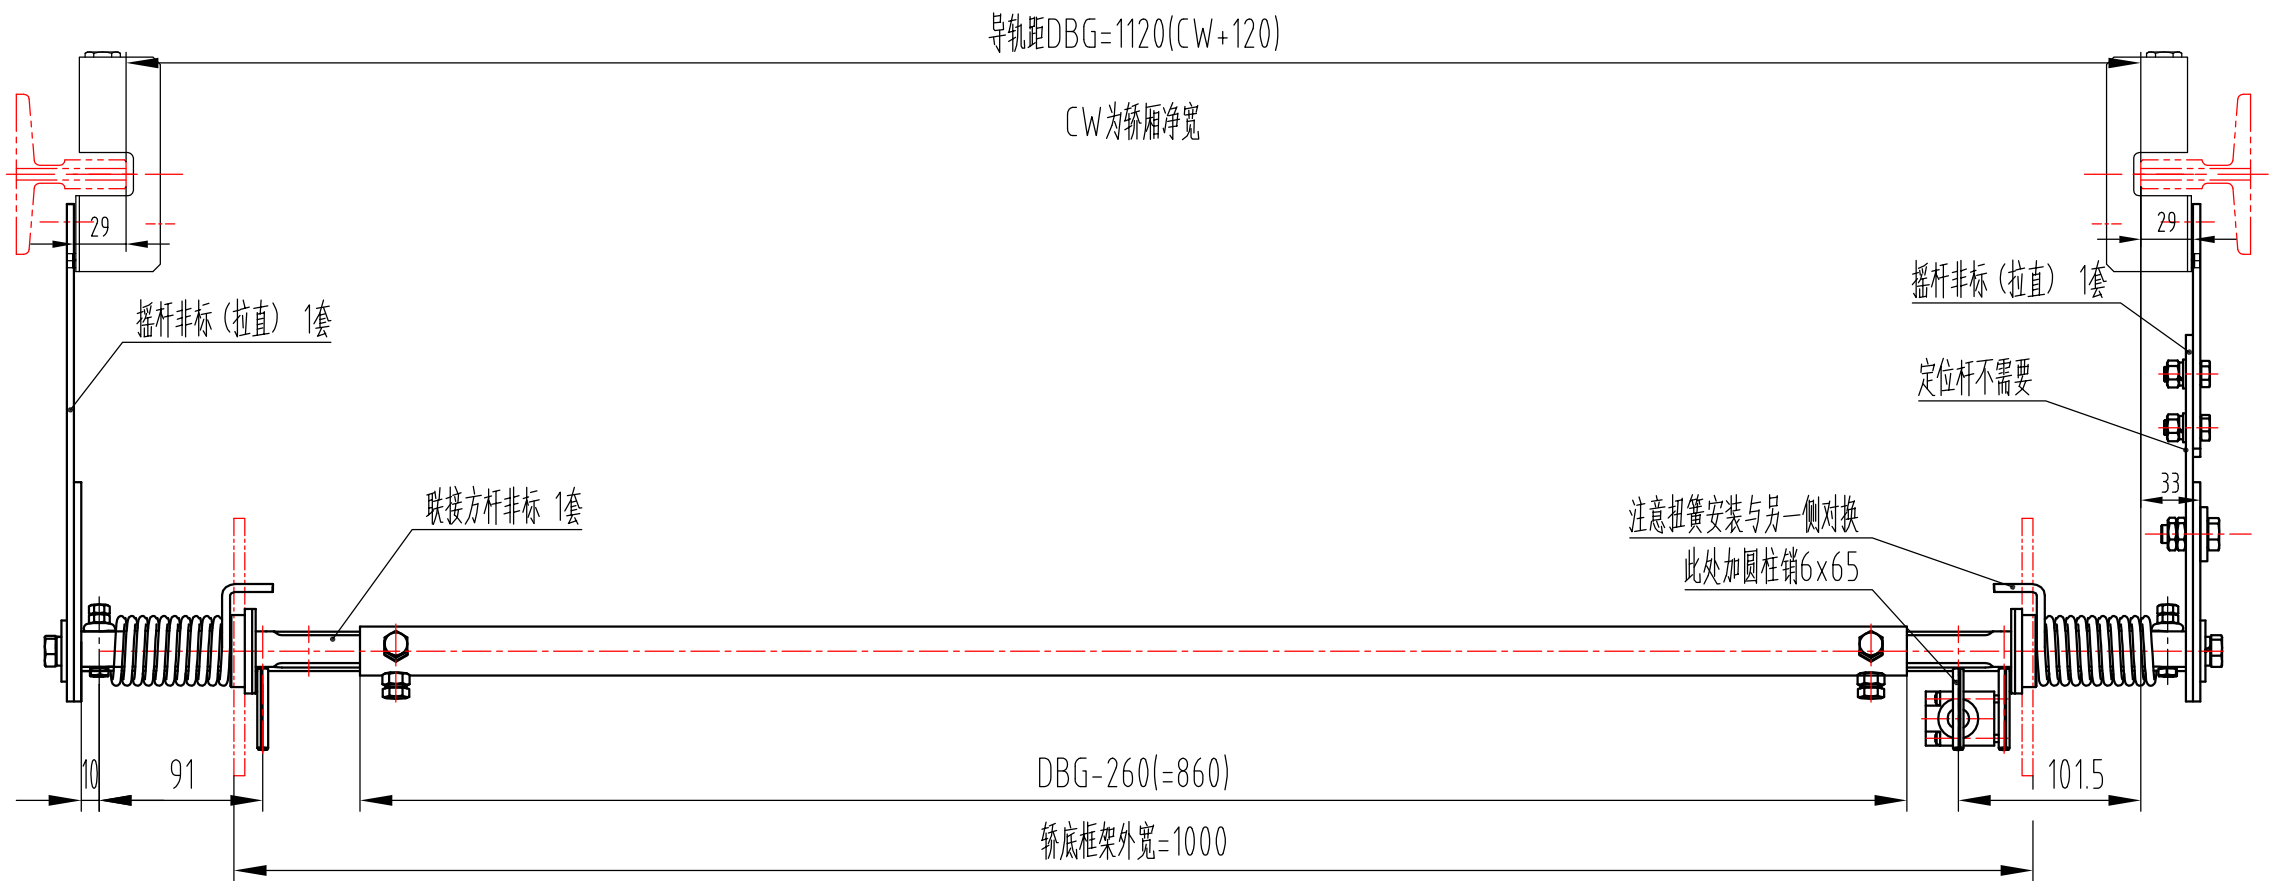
导轨距DBG=1120(CW+120)

CW为轿厢净宽

29

29

摇杆非标（拉直） 1套

摇杆非标（拉直） 1套

定位杆不需要

33

联接方杆非标 1套

注意扭簧安装与另一侧对换

此处加圆柱销6x65

10

91

DBG-260(=860)

101.5

轿底框架外宽=1000